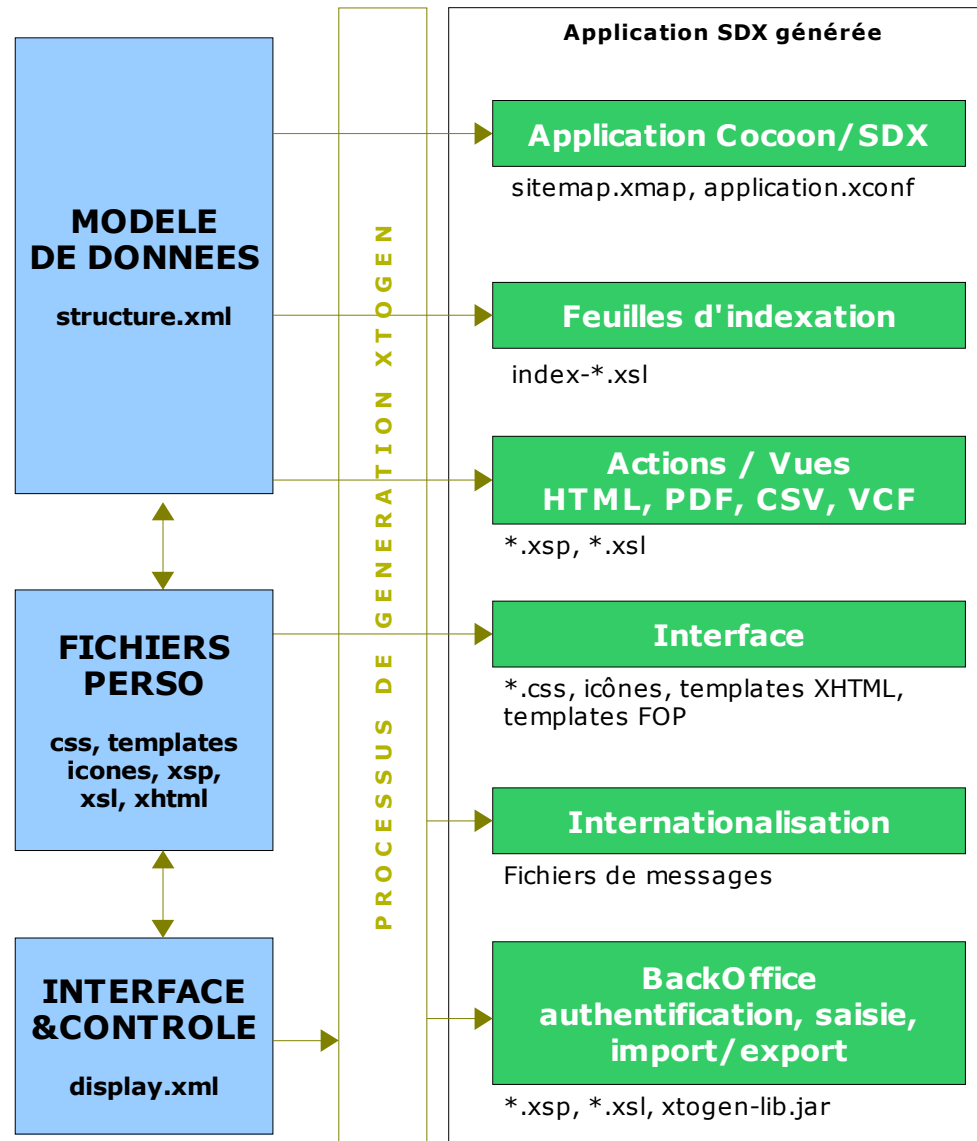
MODELE DE DONNEES

structure.xml

FICHIERS PERSO

css, templates icones, xsp, xsl, xhtml

INTERFACE &CONTROLE

display.xml

PROCESSUS DE GENERATION XTOGEN

Application SDX générée

Application Cocoon/SDX

sitemap.xmap, application.xconf

Feuilles d'indexation

index-*.xsl

Actions / Vues HTML, PDF, CSV, VCF

*.xsp, *.xsl

Interface

*.css, icônes, templates XHTML, templates FOP

Internationalisation

Fichiers de messages

BackOffice authentification, saisie, import/export

*.xsp, *.xsl, xtogen-lib.jar